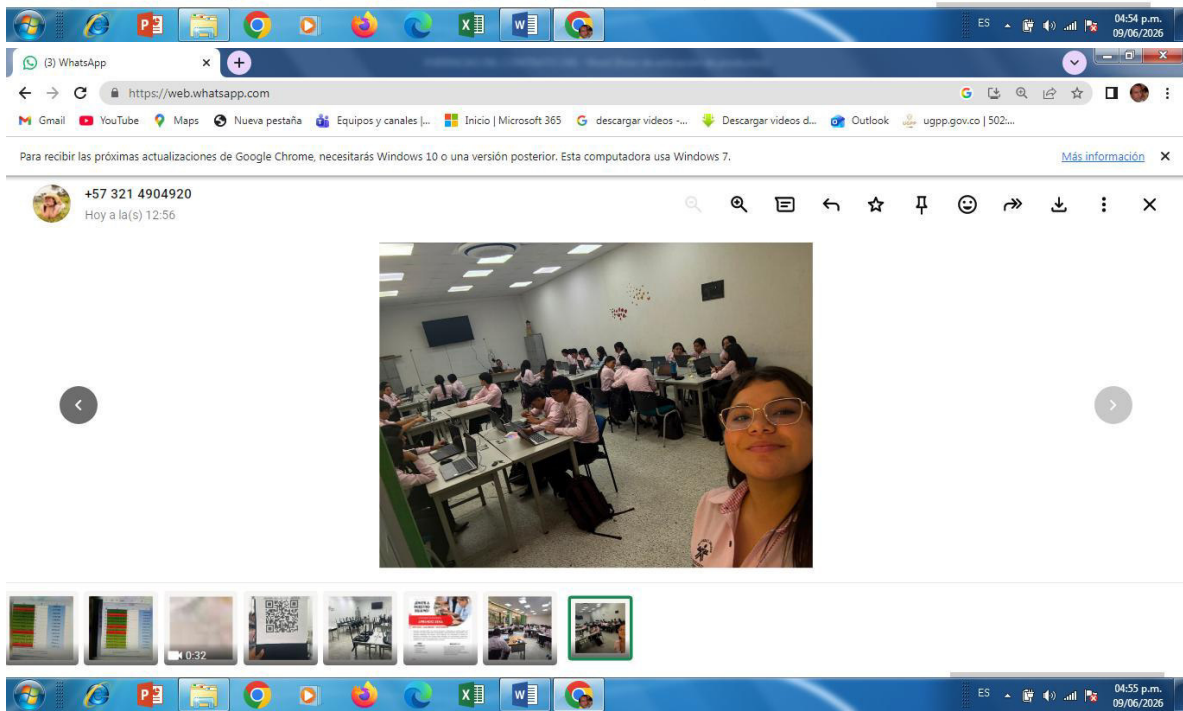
ES 04:54 p.m. 09/06/2026

(3) WhatsApp ×

https://web.whatsapp.com

Gmail YouTube Maps Nueva pestaña Equipos y canales |... Inicio | Microsoft 365 descargar videos -... Descargar videos d... Outlook ugpp.gov.co | 502:...

Para recibir las próximas actualizaciones de Google Chrome, necesitarás Windows 10 o una versión posterior. Esta computadora usa Windows 7.

Más información ×

+57 321 4904920
Hoy a la(s) 12:56

0:32

ES 04:55 p.m. 09/06/2026